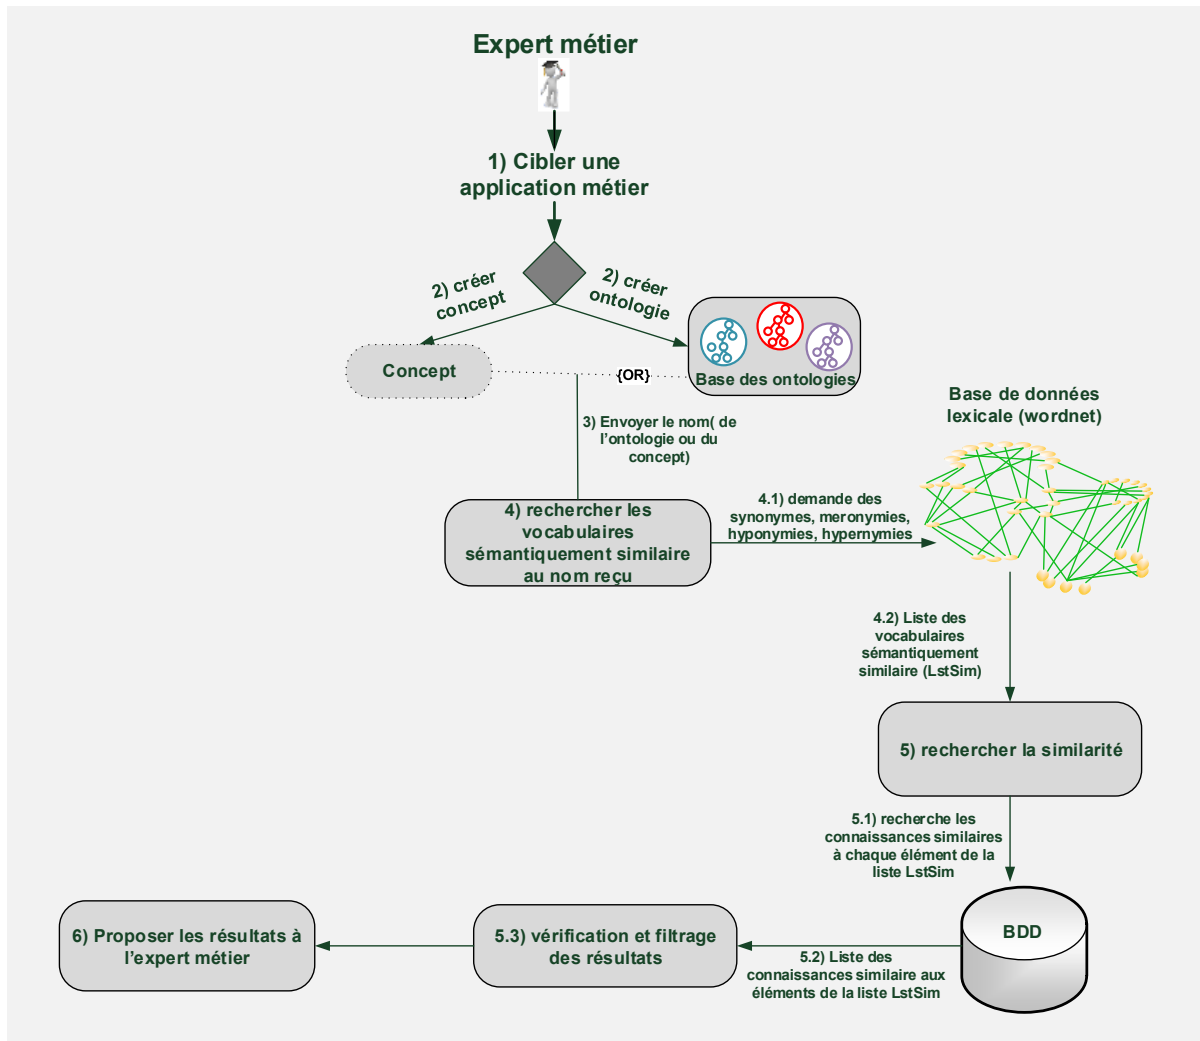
Expert métier

1) Cibler une application métier

2) créer concept

2) créer ontologie

Concept

{OR}

Base des ontologies

3) Envoyer le nom( de l'ontologie ou du concept)

Base de données lexicale (wordnet)

4) rechercher les vocabulaires sémantiquement similaire au nom reçu

4.1) demande des synonymes, meronymies, hyponymies, hypernymies

4.2) Liste des vocabulaires sémantiquement similaire (LstSim)

5) rechercher la similarité

5.1) recherche les connaissances similaires à chaque élément de la liste LstSim

BDD

5.2) Liste des connaissances similaire aux éléments de la liste LstSim

5.3) vérification et filtrage des résultats

6) Proposer les résultats à l'expert métier